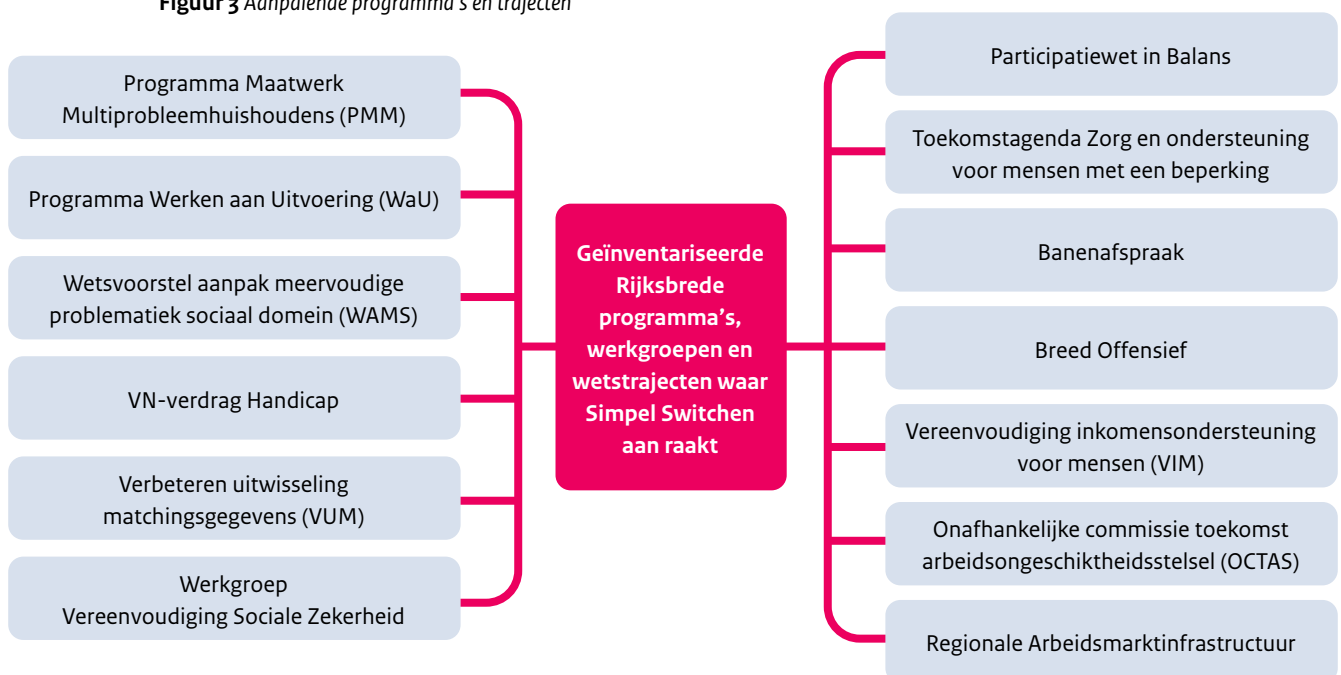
**Figuur 3** *Aanpalende programma's en trajecten*

Programma Maatwerk Multiprobleemhuishoudens (PMM)

Programma Werken aan Uitvoering (WaU)

Wetsvoorstel aanpak meervoudige problematiek sociaal domein (WAMS)

VN-verdrag Handicap

Verbeteren uitwisseling matchingsgegevens (VUM)

Werkgroep Vereenvoudiging Sociale Zekerheid

Geïnventariseerde Rijksbrede programma's, werkgroepen en wetstrajecten waar Simpel Switchen aan raakt

Participatiewet in Balans

Toekomstagenda Zorg en ondersteuning voor mensen met een beperking

Banenafspraak

Breed Offensief

Vereenvoudiging inkomensondersteuning voor mensen (VIM)

Onafhankelijke commissie toekomst arbeidsongeschiktheidsstelsel (OCTAS)

Regionale Arbeidsmarktinfrastructuur